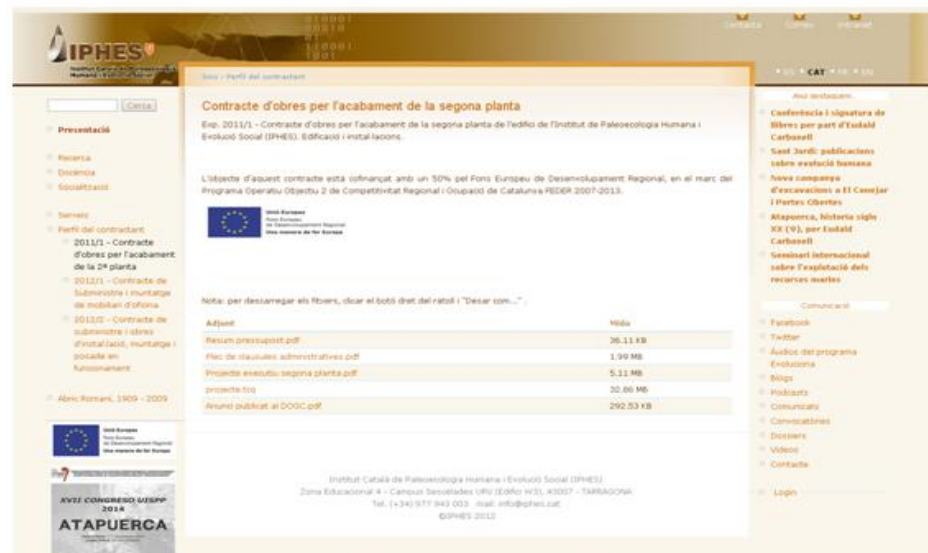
IPHES
Institut Català de Paleoecologia Humana i Evolució Social

Contacte Correu Intranet

ES CAT FR EN

Cerca

Presentació

Recerca
Docència
Socialització

Serveis
Perfil del contractant
2011/1 - Contracte d'obres per l'acabament de la 2ª planta
2012/1 - Contracte de Subministre i muntatge de mobiliari d'oficina
2012/2 - Contracte de subministre i obres d'instal·lació, muntatge i posada en funcionament

Abric Romaní, 1909 - 2009

Unió Europea
Fons Europeu de Desenvolupament Regional
Una manera de fer Europa

XVII CONGRESO UISPP 2014
ATAPUERCA

Inici › Perfil del contractant

Contracte d'obres per l'acabament de la segona planta

Exp. 2011/1 - Contracte d'obres per l'acabament de la segona planta de l'edific de l'Institut de Paleoecologia Humana i Evolució Social (IPHES). Edificació i instal·lacions.

L'objecte d'aquest contracte està cofinançat amb un 50% pel Fons Europeu de Desenvolupament Regional, en el marc del Programa Operatiu Objectiu 2 de Competitivitat Regional i Ocupació de Catalunya FEDER 2007-2013.

Unió Europea
Fons Europeu de Desenvolupament Regional
Una manera de fer Europa

Nota: per descarregar els fitxers, clicar el botó dret del ratolí i "Desar com..."

| Adjunt | Mida |
|---|---|
| Resum pressupost.pdf | 36.11 KB |
| Plec de clausules administratives.pdf | 1.99 MB |
| Projecte executiu segona planta.pdf | 5.11 MB |
| projecte.tcq | 30.86 MB |
| Anunci publicat al DOGC.pdf | 292.53 KB |

Institut Català de Paleoecologia Humana i Evolució Social (IPHES)
Zona Educacional 4 - Campus Sescelades URV (Edifici W3), 43007 - TARRAGONA
Tel. (+34) 977 943 003 · mail: info@iphes.cat
©IPHES 2012

Ara destaquem...
Conferència i signatura de llibres per part d'Eudald Carbonell
Sant Jordi: publicacions sobre evolució humana
Nova campanya d'excavacions a El Canejar i Portes Obertes
Atapuerca, historia siglo XX (9), por Eudald Carbonell
Seminari internacional sobre l'explotació dels recursos marins

Comunicació
Facebook
Twitter
Àudios del programa Evoluciona
Blogs
Podcasts
Comunicats
Convocatòries
Dossiers
Vídeos
Contacte

Login